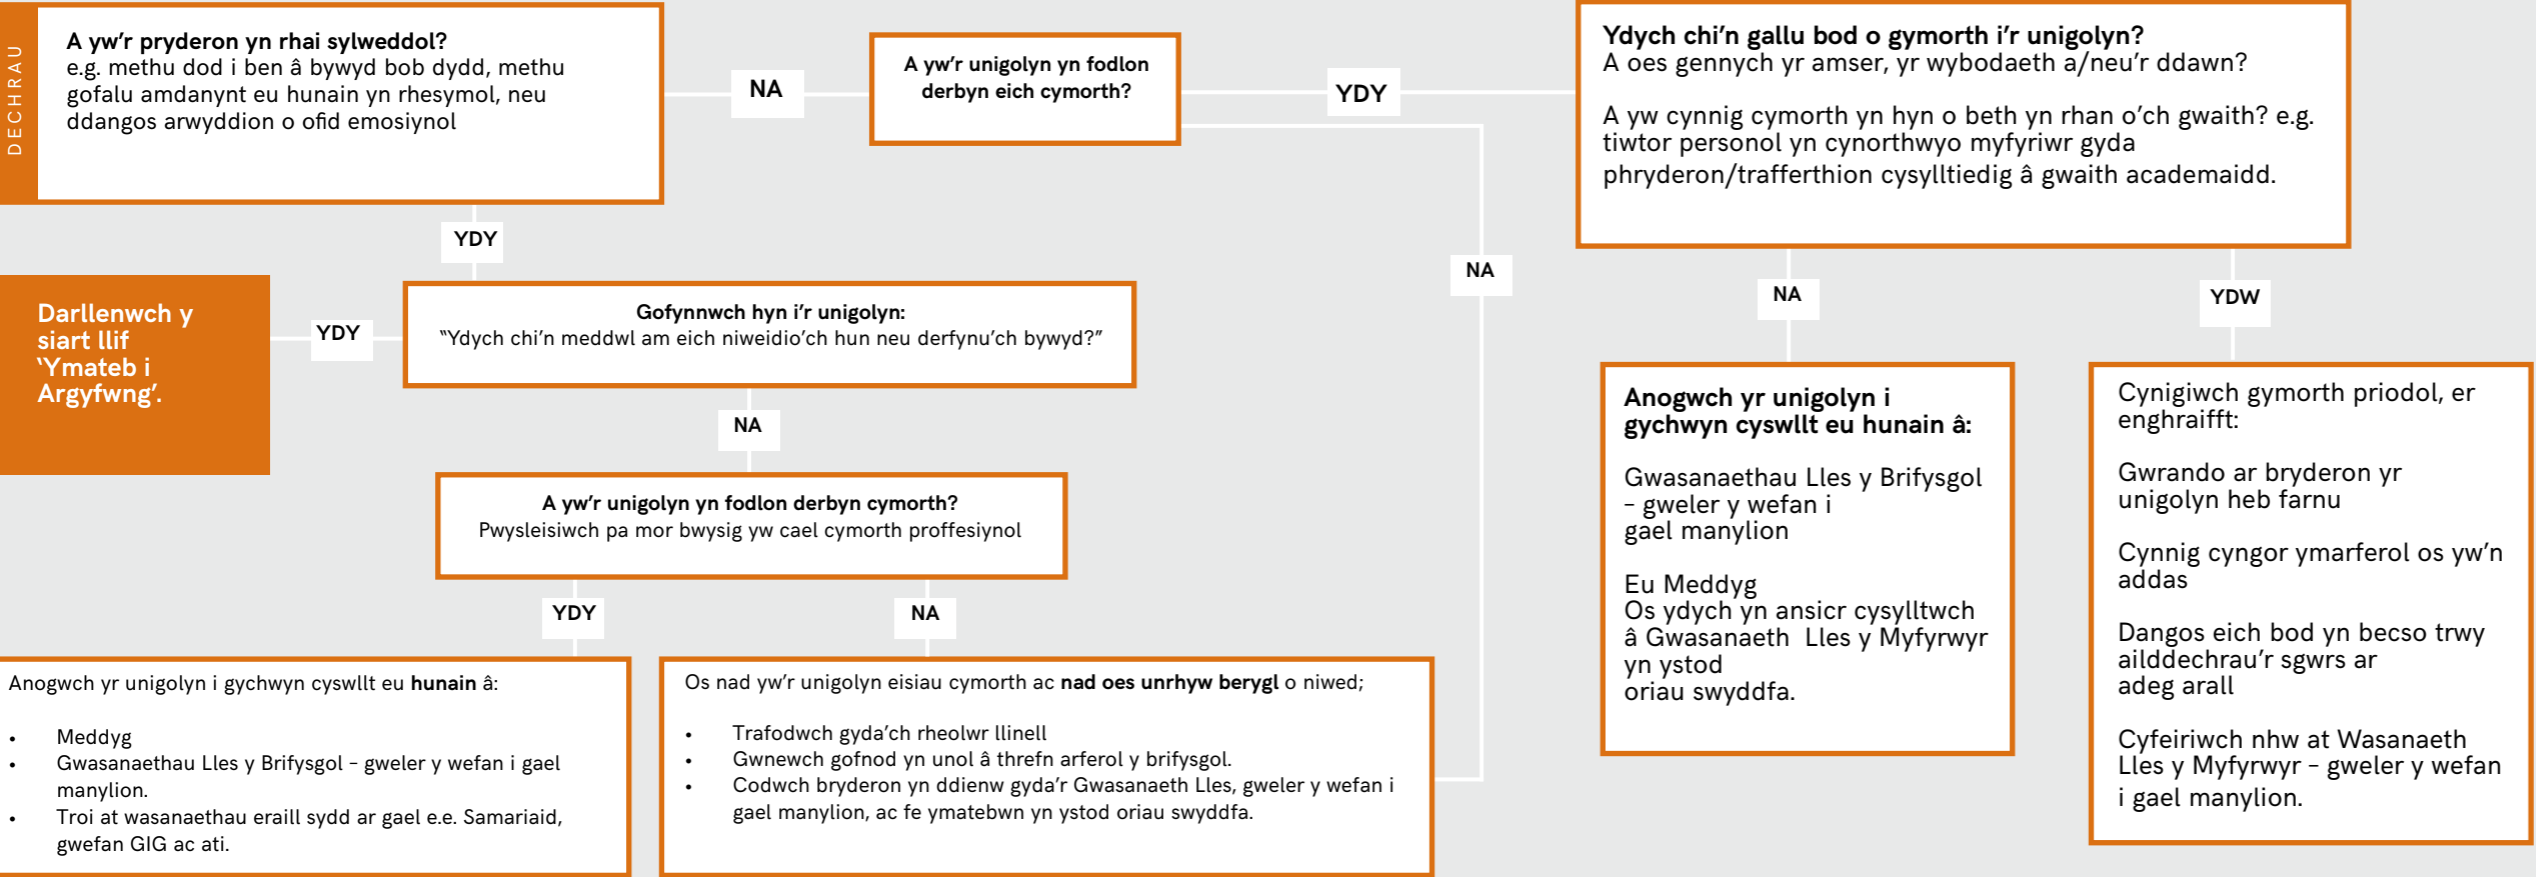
DECHRAU

**A yw'r pryderon yn rhai sylweddol?**
e.g. methu dod i ben â bywyd bob dydd, methu gofalu amdanynt eu hunain yn rhesymol, neu ddangos arwyddion o ofid emosiynol

NA

**A yw'r unigolyn yn fodlon derbyn eich cymorth?**

YDY

**Ydych chi'n gallu bod o gymorth i'r unigolyn?**
A oes gennych yr amser, yr wybodaeth a/neu'r ddawn?

A yw cynnig cymorth yn hyn o beth yn rhan o'ch gwaith? e.g. tiwtor personol yn cynorthwyo myfyriwr gyda phryderon/trafferthion cysylltiedig â gwaith academaidd.

YDY

Darllenwch y siart llif 'Ymateb i Argyfwng'.

YDY

**Gofynnwch hyn i'r unigolyn:**
"Ydych chi'n meddwl am eich niweidio'ch hun neu derfynu'ch bywyd?"

NA

NA

**A yw'r unigolyn yn fodlon derbyn cymorth?**
Pwysleisiwch pa mor bwysig yw cael cymorth proffesiynol

NA

YDW

**Anogwch yr unigolyn i gychwyn cyswllt eu hunain â:**

Gwasanaethau Lles y Brifysgol – gweler y wefan i gael manylion

Eu Meddyg
Os ydych yn ansicr cysylltwch â Gwasanaeth Lles y Myfyrwyr yn ystod oriau swyddfa.

Cynigiwch gymorth priodol, er enghraifft:

Gwrando ar bryderon yr unigolyn heb farnu

Cynnig cyngor ymarferol os yw'n addas

Dangos eich bod yn becso trwy ailddechrau'r sgwrs ar adeg arall

Cyfeiriwch nhw at Wasanaeth Lles y Myfyrwyr – gweler y wefan i gael manylion.

YDY

NA

Anogwch yr unigolyn i gychwyn cyswllt eu **hunain** â:

- Meddyg
- Gwasanaethau Lles y Brifysgol – gweler y wefan i gael manylion.
- Troi at wasanaethau eraill sydd ar gael e.e. Samariaid, gwefan GIG ac ati.

Os nad yw'r unigolyn eisiau cymorth ac **nad oes unrhyw berygl** o niwed;

- Trafodwch gyda'ch rheolwr llinell
- Gwnewch gofnod yn unol â threfn arferol y brifysgol.
- Codwch bryderon yn ddienw gyda'r Gwasanaeth Lles, gweler y wefan i gael manylion, ac fe ymatebwn yn ystod oriau swyddfa.